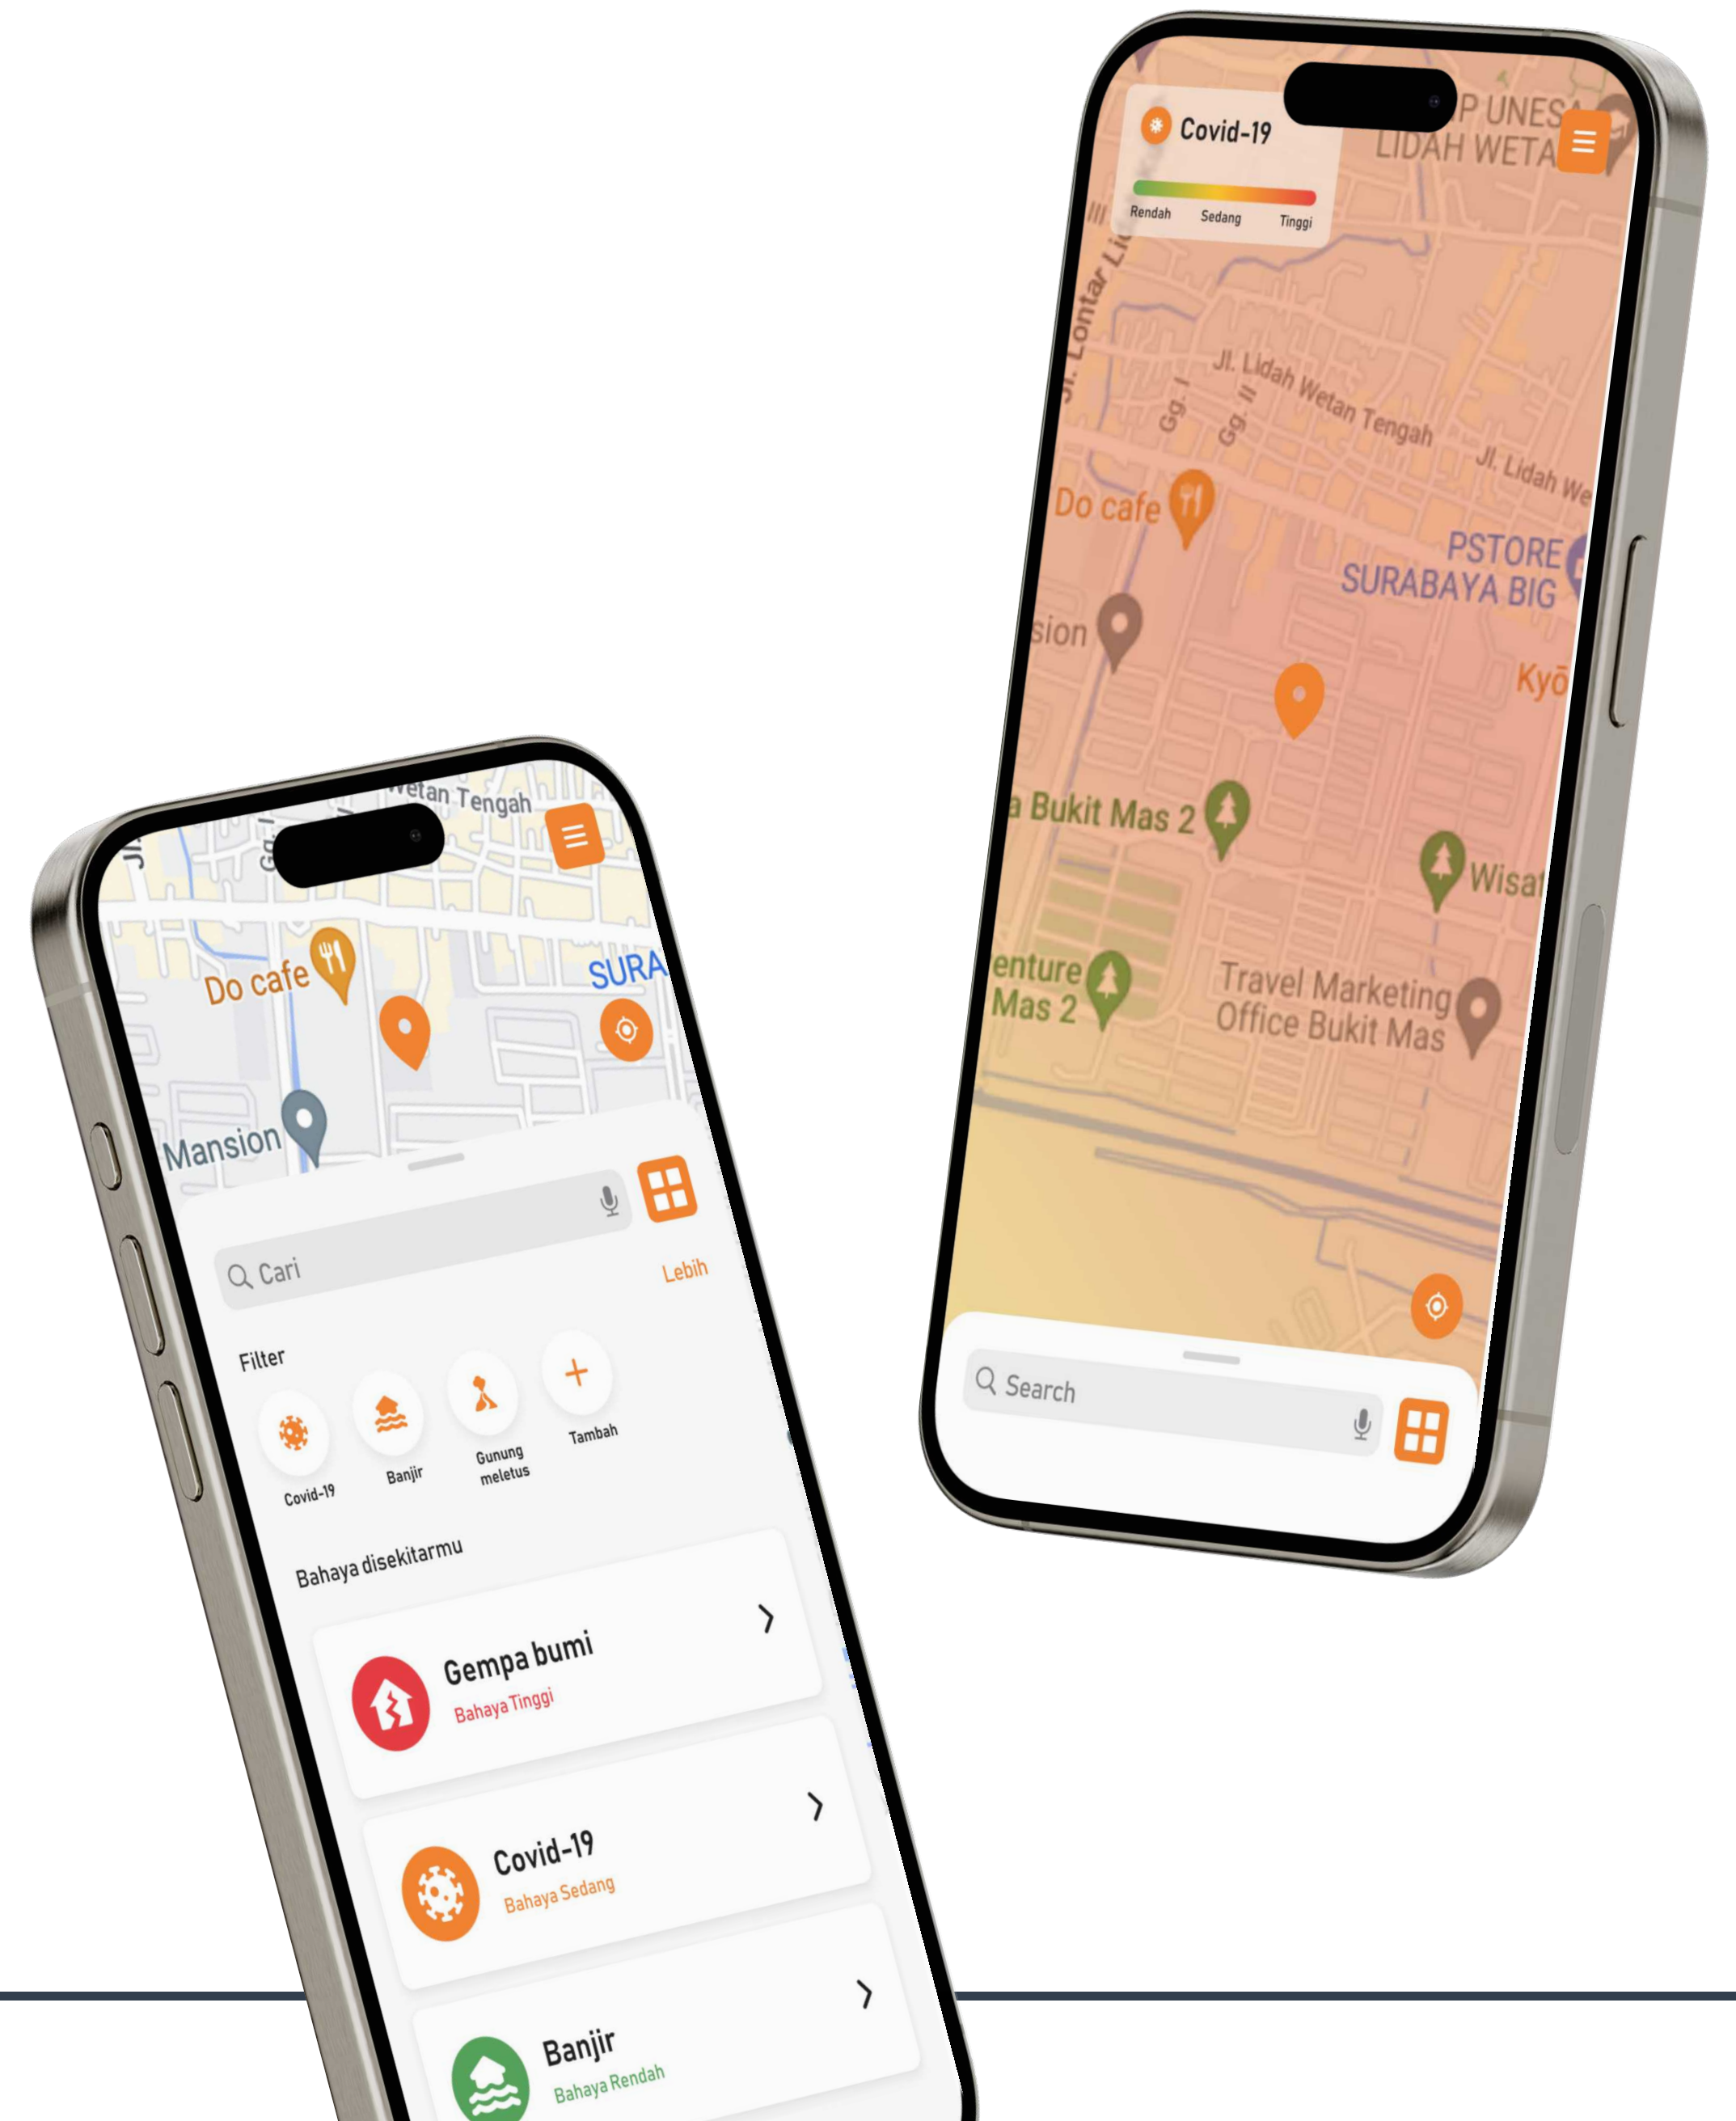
Covid-19
Rendah Sedang Tinggi
P UNESA
LIDAH WETA
Jl. Lontar Li
Gg. I
Gg. II
Jl. Lidah Wetan Tengah
Jl. Lidah We
Do cafe
PSTORE
SURABAYA BIG
sion
Kyō
a Bukit Mas 2
Wisat
enture
Mas 2
Travel Marketing
Office Bukit Mas
Search

Wetan Tengah
Jl
Gg. I
Do cafe
SURA
Mansion
Cari
Lebih
Filter
Covid-19
Banjir
Gunung meletus
Tambah
Bahaya disekitarmu
Gempa bumi
Bahaya Tinggi
Covid-19
Bahaya Sedang
Banjir
Bahaya Rendah